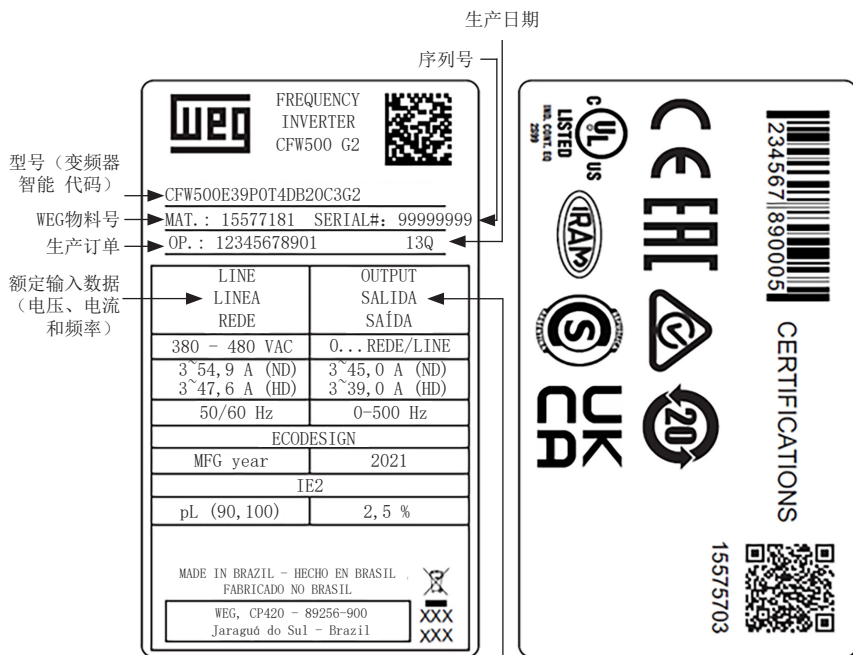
生产日期

序列号

WEG

FREQUENCY INVERTER CFW500 G2

型号（变频器智能 代码）

CFW500E39P0T4DB20C3G2

WEG物料号

MAT.: 15577181 SERIAL#: 99999999

生产订单

OP.: 12345678901 13Q

额定输入数据（电压、电流和频率）

| LINE LINEA REDE | OUTPUT SALIDA SAÍDA |
|---|---|
| 380 - 480 VAC | 0... REDE/LINE |
| 3~54,9 A (ND) 3~47,6 A (HD) | 3~45,0 A (ND) 3~39,0 A (HD) |
| 50/60 Hz | 0-500 Hz |
| ECODESIGN | |
| MFG year | 2021 |
| IE2 | |
| pL (90,100) | 2,5 % |

MADE IN BRAZIL - HECHO EN BRASIL FABRICADO NO BRASIL

WEG, CP420 - 89256-900 Jaraguá do Sul - Brazil

XXX
XXX

C UL US LISTED IND. CONT. EQ 2599

CE EAC

IRAM

UK CA

20

234567 890005

CERTIFICATIONS

15575703